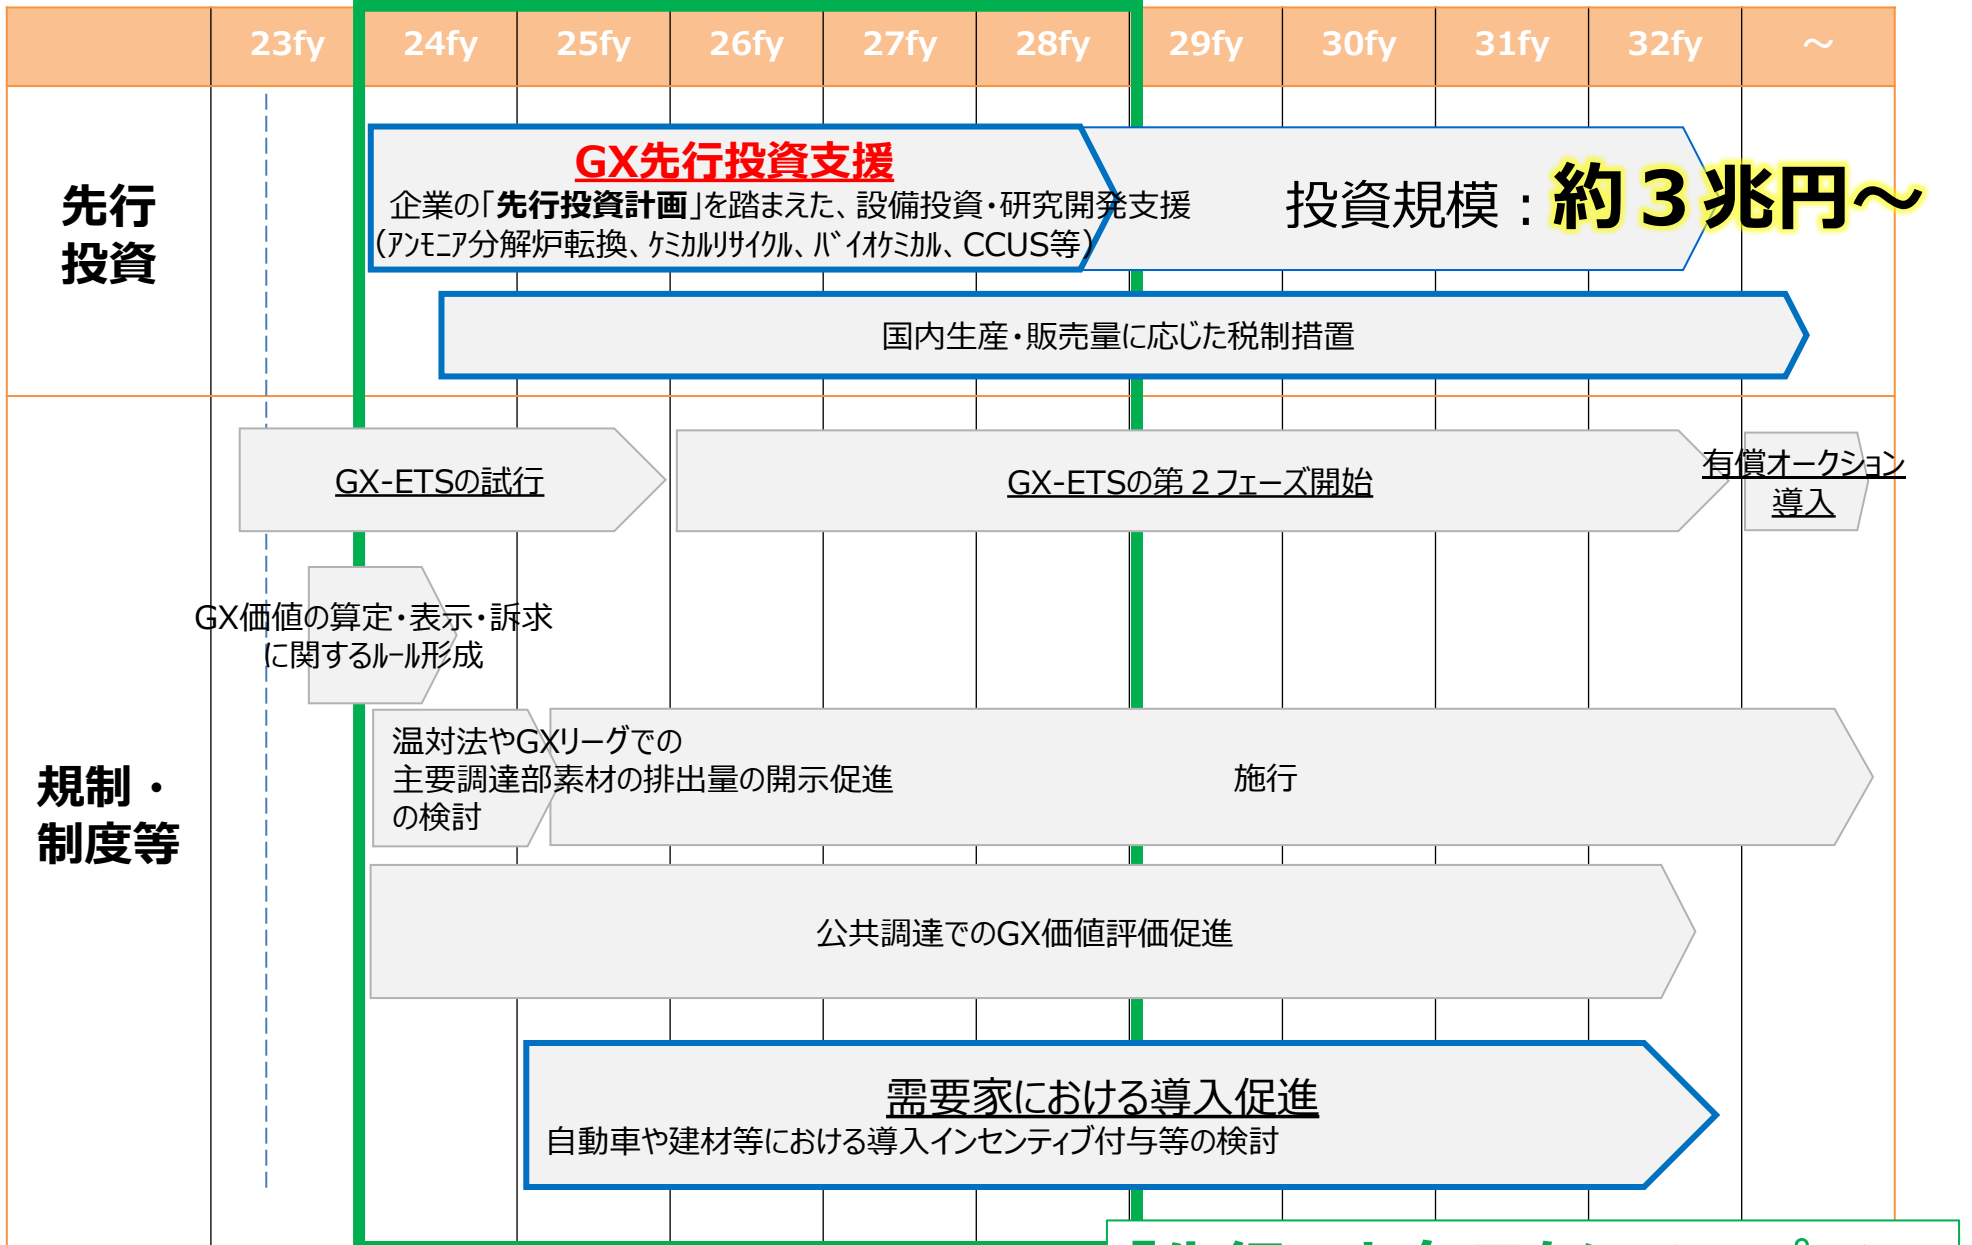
|  | 23fy | 24fy | 25fy | 26fy | 27fy | 28fy | 29fy | 30fy | 31fy | 32fy | ～ |
|---|---|---|---|---|---|---|---|---|---|---|---|

先行投資

GX先行投資支援
企業の「先行投資計画」を踏まえた、設備投資・研究開発支援
(アンモニア分解炉転換、ケミカルリサイクル、バイオケミカル、CCUS等)

投資規模：約３兆円～

国内生産・販売量に応じた税制措置

規制・制度等

GX-ETSの試行

GX-ETSの第２フェーズ開始

有償オークション導入

GX価値の算定・表示・訴求に関するルール形成

温対法やGXリーグでの主要調達部素材の排出量の開示促進の検討

施行

公共調達でのGX価値評価促進

需要家における導入促進
自動車や建材等における導入インセンティブ付与等の検討

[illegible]